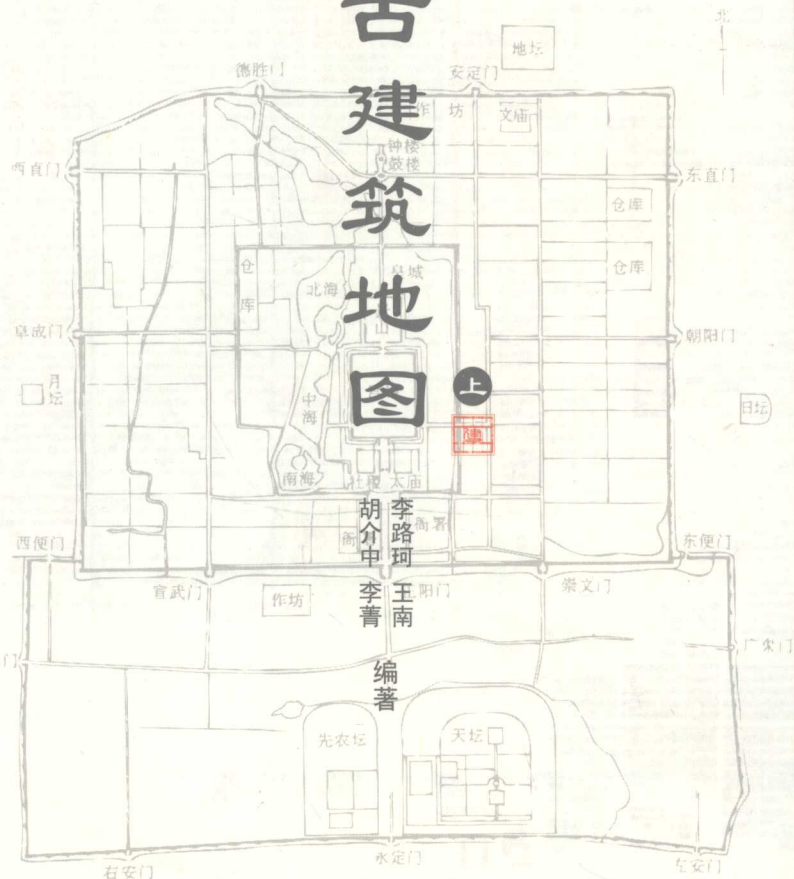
古建筑地图

上

李路珂 王南 胡介中 李菁 编著

北

地坛

德胜门

安定门

作坊

文庙

钟楼

鼓楼

西直门

东直门

仓库

仓库

仓库

北海

皇城

景山

阜成门

朝阳门

月坛

中海

日坛

南海

社稷

太庙

衙署

衙署

西便门

东便门

宣武门

作坊

正阳门

崇文门

广渠门

先农坛

天坛

右安门

永定门

左安门